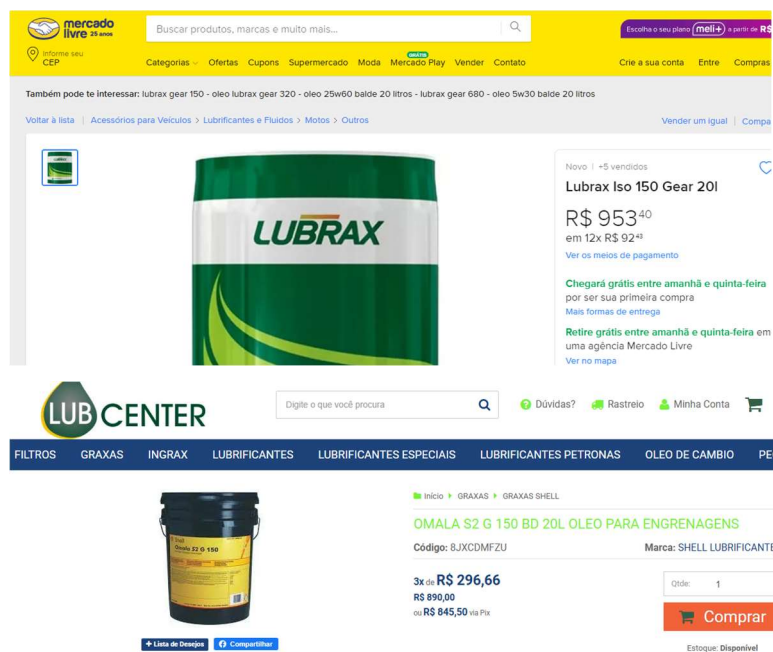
mercado livre 25 anos

Buscar produtos, marcas e muito mais...

Escolha o seu plano meli+ a partir de R$

Informe seu CEP

Categorias Ofertas Cupons Supermercado Moda GRÁTIS Mercado Play Vender Contato

Crie a sua conta Entre Compras

Também pode te interessar: lubrax gear 150 - oleo lubrax gear 320 - oleo 25w60 balde 20 litros - lubrax gear 680 - oleo 5w30 balde 20 litros

Voltar à lista | Acessórios para Veículos > Lubrificantes e Fluidos > Motos > Outros

Vender um igual | Compa

LUBRAX

Novo | +5 vendidos

Lubrax Iso 150 Gear 20l

R$ 953$^{40}$

em 12x R$ 92$^{43}$

Ver os meios de pagamento

Chegará grátis entre amanhã e quinta-feira por ser sua primeira compra

Mais formas de entrega

Retire grátis entre amanhã e quinta-feira em uma agência Mercado Livre

Ver no mapa

LUB CENTER

Digite o que você procura

Dúvidas? Rastreio Minha Conta

FILTROS GRAXAS INGRAX LUBRIFICANTES LUBRIFICANTES ESPECIAIS LUBRIFICANTES PETRONAS OLEO DE CAMBIO PE

Shell Omala S2 G 150

Início GRAXAS GRAXAS SHELL

OMALA S2 G 150 BD 20L OLEO PARA ENGRENAGENS

Código: 8JXCDMFZU

Marca: SHELL LUBRIFICANTE

3x de R$ 296,66

R$ 890,00

ou R$ 845,50 via Pix

Qtde: 1

Comprar

+ Lista de Desejos

Compartilhar

Estoque: Disponível